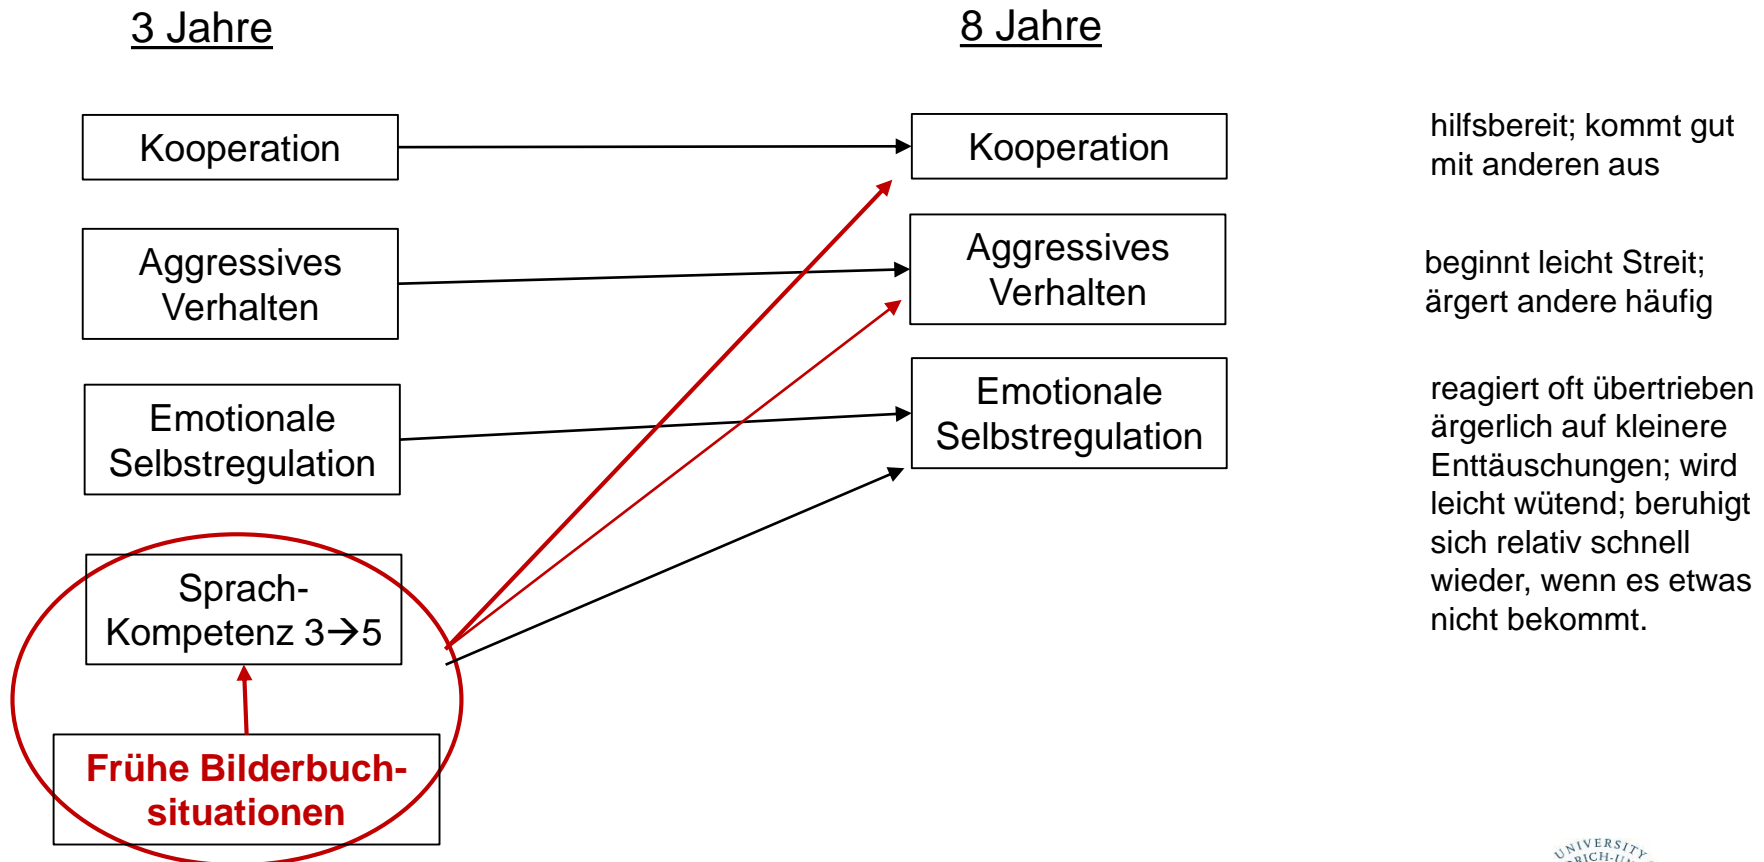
3 Jahre

8 Jahre

Kooperation

Kooperation

hilfsbereit; kommt gut mit anderen aus

Aggressives Verhalten

Aggressives Verhalten

beginnt leicht Streit; ärgert andere häufig

Emotionale Selbstregulation

Emotionale Selbstregulation

reagiert oft übertrieben ärgerlich auf kleinere Enttäuschungen; wird leicht wütend; beruhigt sich relativ schnell wieder, wenn es etwas nicht bekommt.

Sprach-Kompetenz 3→5

Frühe Bilderbuchsituationen

UNIVERSITY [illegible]